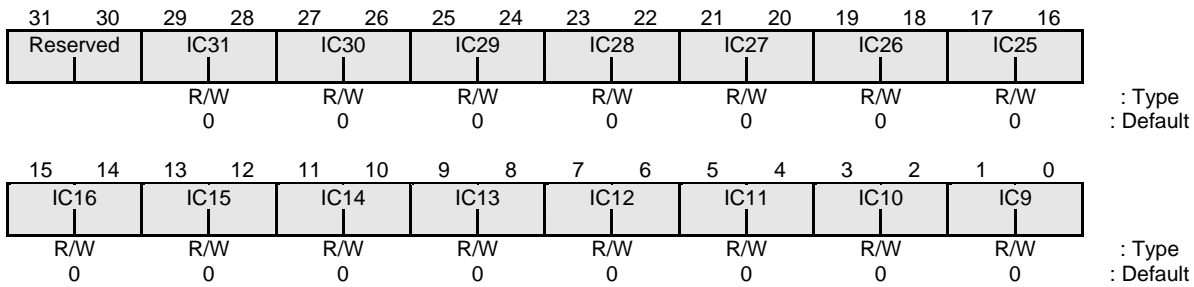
| 31 30 | 29 28 | 27 26 | 25 24 | 23 22 | 21 20 | 19 18 | 17 16 | |
|---|---|---|---|---|---|---|---|---|
| Reserved | IC31 | IC30 | IC29 | IC28 | IC27 | IC26 | IC25 | |
| | R/W | R/W | R/W | R/W | R/W | R/W | R/W | : Type |
| | 0 | 0 | 0 | 0 | 0 | 0 | 0 | : Default |

| 15 14 | 13 12 | 11 10 | 9 8 | 7 6 | 5 4 | 3 2 | 1 0 | |
|---|---|---|---|---|---|---|---|---|
| IC16 | IC15 | IC14 | IC13 | IC12 | IC11 | IC10 | IC9 | |
| R/W | R/W | R/W | R/W | R/W | R/W | R/W | R/W | : Type |
| 0 | 0 | 0 | 0 | 0 | 0 | 0 | 0 | : Default |